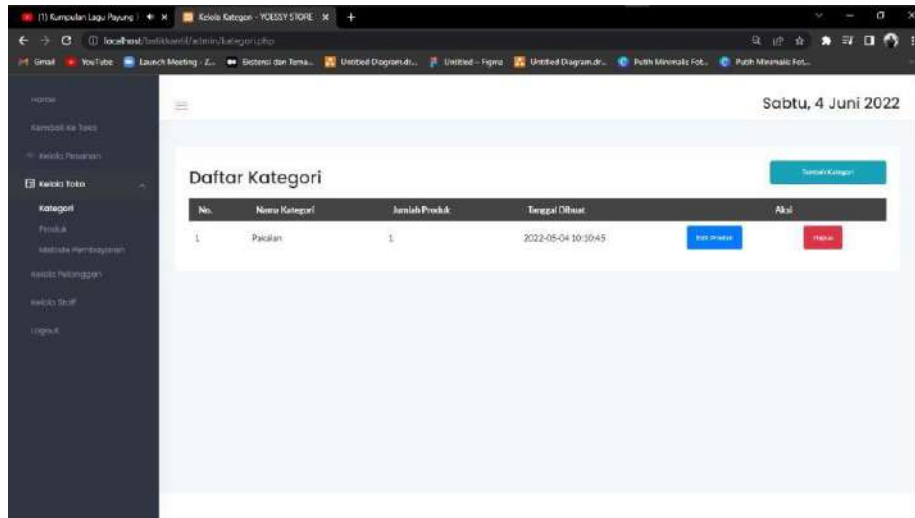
(1) Kumpulan Lagu Payung | ✕ Kelola Kategori - YOESSY STORE ✕ +

localhost/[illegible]/admin/kategori.php

Gmail YouTube Launch Meeting - Z... Ekstensi dan Tema... Untitled Diagram.dr... Untitled – Figma Untitled Diagram.dr... Putih Minimalis Fot... Putih Minimalis Fot...

Home

Kembali ke Toko

Kelola Pesanan

Kelola Toko

Kategori

Produk

Metode Pembayaran

Kelola Pelanggan

Kelola Staff

Logout

Sabtu, 4 Juni 2022

Daftar Kategori

Tambah Kategori

| No. | Nama Kategori | Jumlah Produk | Tanggal Dibuat | Aksi | |
|---|---|---|---|---|---|
| 1 | Pakaian | 1 | 2022-05-04 10:10:45 | Edit Produk | Hapus |